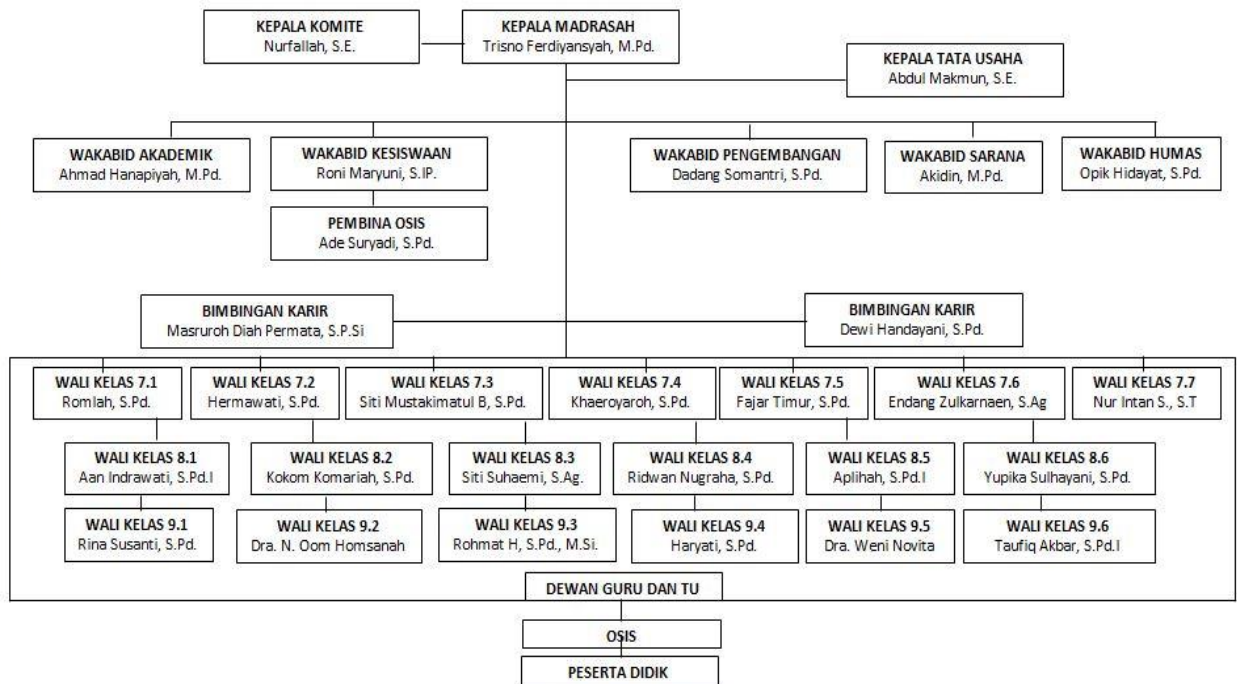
KEPALA KOMITE
Nurfallah, S.E.

KEPALA MADRASAH
Trisno Ferdiyansyah, M.Pd.

KEPALA TATA USAHA
Abdul Makmun, S.E.

WAKABID AKADEMIK
Ahmad Hanapiyah, M.Pd.

WAKABID KESISWAAN
Roni Maryuni, S.IP.

PEMBINA OSIS
Ade Suryadi, S.Pd.

WAKABID PENGEMBANGAN
Dadang Somantri, S.Pd.

WAKABID SARANA
Akidin, M.Pd.

WAKABID HUMAS
Opik Hidayat, S.Pd.

BIMBINGAN KARIR
Masruroh Diah Permata, S.P.Si

BIMBINGAN KARIR
Dewi Handayani, S.Pd.

WALI KELAS 7.1
Romlah, S.Pd.

WALI KELAS 7.2
Hermawati, S.Pd.

WALI KELAS 7.3
Siti Mustakimatul B, S.Pd.

WALI KELAS 7.4
Khaeroyaroh, S.Pd.

WALI KELAS 7.5
Fajar Timur, S.Pd.

WALI KELAS 7.6
Endang Zulkarnaen, S.Ag

WALI KELAS 7.7
Nur Intan S., S.T

WALI KELAS 8.1
Aan Indrawati, S.Pd.I

WALI KELAS 8.2
Kokom Komariah, S.Pd.

WALI KELAS 8.3
Siti Suhaemi, S.Ag.

WALI KELAS 8.4
Ridwan Nugraha, S.Pd.

WALI KELAS 8.5
Aplihah, S.Pd.I

WALI KELAS 8.6
Yupika Sulhayani, S.Pd.

WALI KELAS 9.1
Rina Susanti, S.Pd.

WALI KELAS 9.2
Dra. N. Oom Homsanah

WALI KELAS 9.3
Rohmat H, S.Pd., M.Si.

WALI KELAS 9.4
Haryati, S.Pd.

WALI KELAS 9.5
Dra. Weni Novita

WALI KELAS 9.6
Taufiq Akbar, S.Pd.I

DEWAN GURU DAN TU

OSIS

PESERTA DIDIK